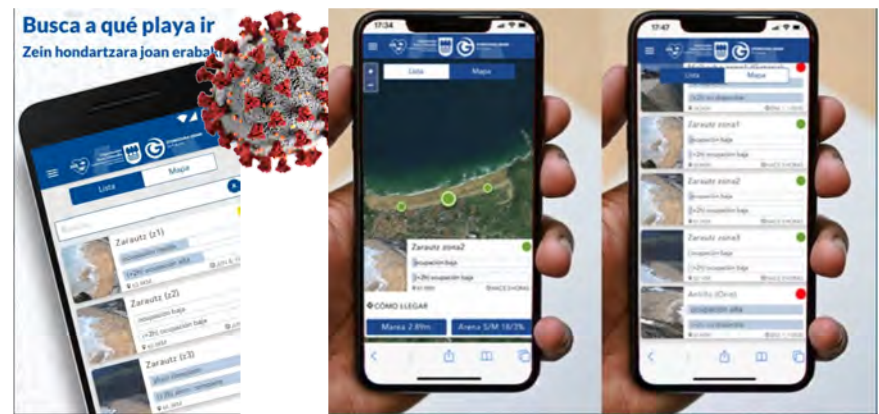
Busca a qué playa ir
Zein hondartzara joan erabak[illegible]

Lista
Mapa
Zarautz (z1)
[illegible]
Zarautz (z2)
ocupación baja
Zarautz (z3)

17:34
Lista
Mapa
Zarautz zona2
ocupación baja
ocupación baja
CÓMO LLEGAR
Marea 2.89m
Arena S/M 18/3%

17:47
Lista
Mapa
Zarautz zona1
ocupación baja
Zarautz zona2
ocupación baja
Zarautz zona3
Ocupación baja
Antilla (Orio)
ocupación alta